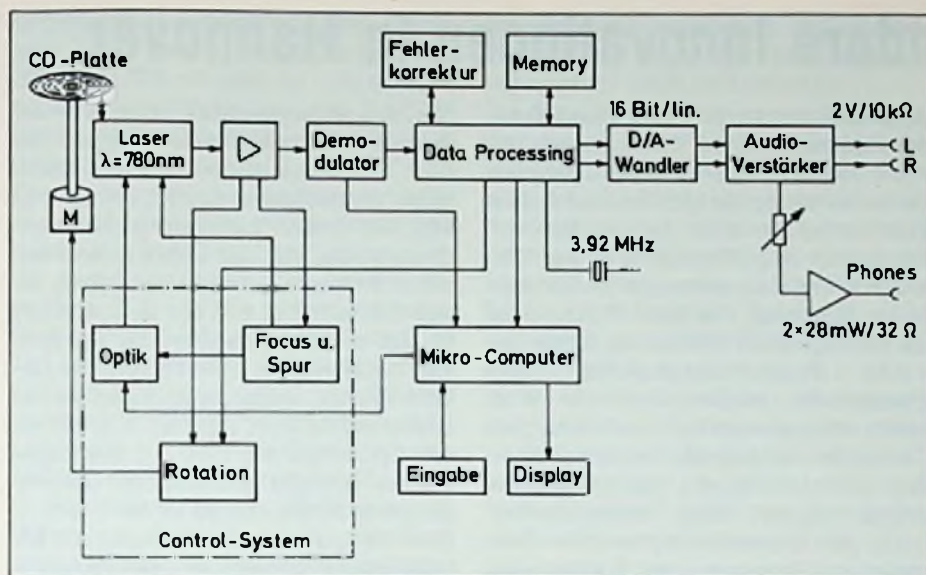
CD-Platte

Fehler-korrektur

Memory

16 Bit/lin.

2 V/10 kΩ

Laser $\lambda$=780nm

Demo-dulator

Data Processing

D/A-Wandler

Audio-Verstärker

L

R

M

3,92 MHz

Phones

2×28mW/32 Ω

Optik

Focus u. Spur

Mikro-Computer

Rotation

Eingabe

Display

Control-System